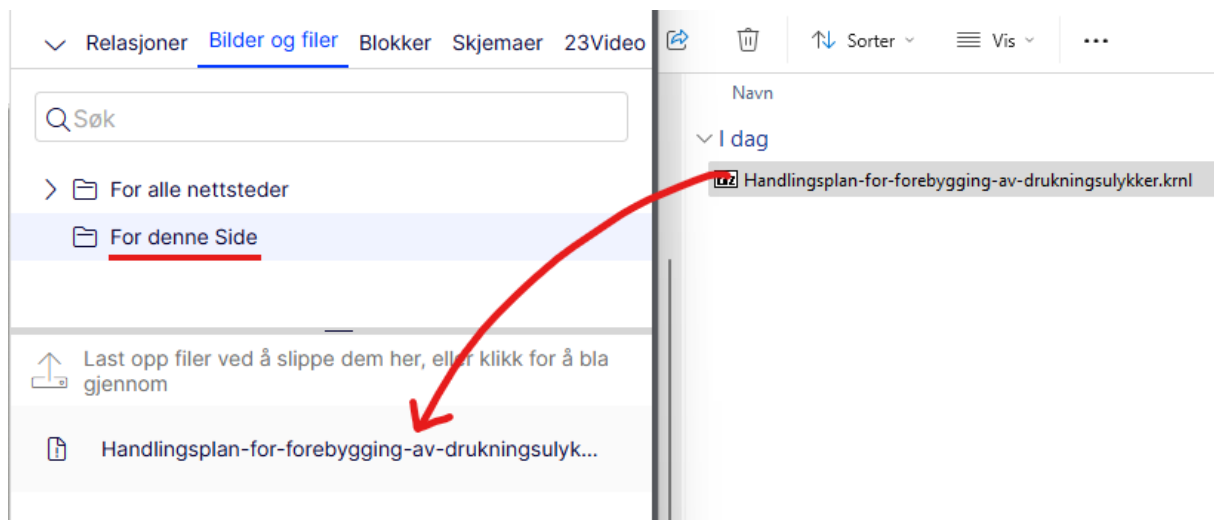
Relasjoner Bilder og filer Blokker Skjemaer 23Video

Søk

For alle nettsteder

For denne Side

Last opp filer ved å slippe dem her, eller klikk for å bla gjennom

Handlingsplan-for-forebygging-av-drukningsulyk...

Sorter Vis ...

Navn

I dag

Handlingsplan-for-forebygging-av-drukningsulykker.krnl